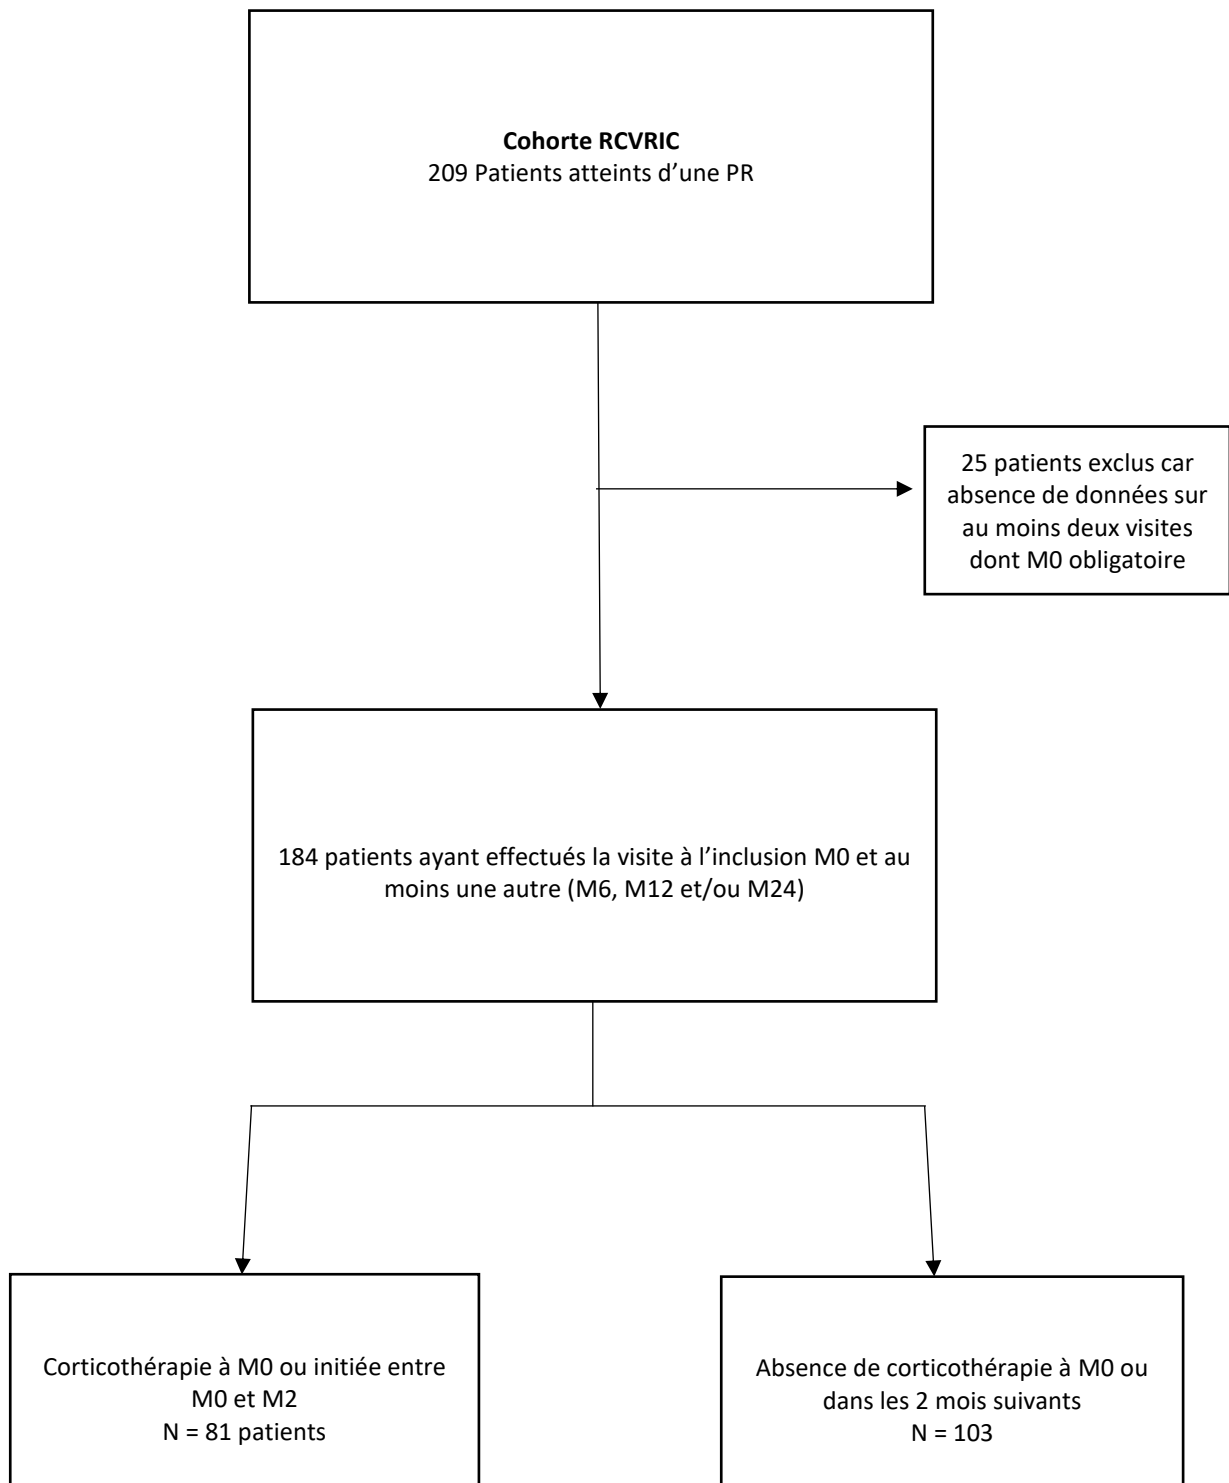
Cohorte RCVRIC
209 Patients atteints d’une PR

25 patients exclus car absence de données sur au moins deux visites dont M0 obligatoire

184 patients ayant effectués la visite à l’inclusion M0 et au moins une autre (M6, M12 et/ou M24)

Corticothérapie à M0 ou initiée entre M0 et M2
N = 81 patients

Absence de corticothérapie à M0 ou dans les 2 mois suivants
N = 103